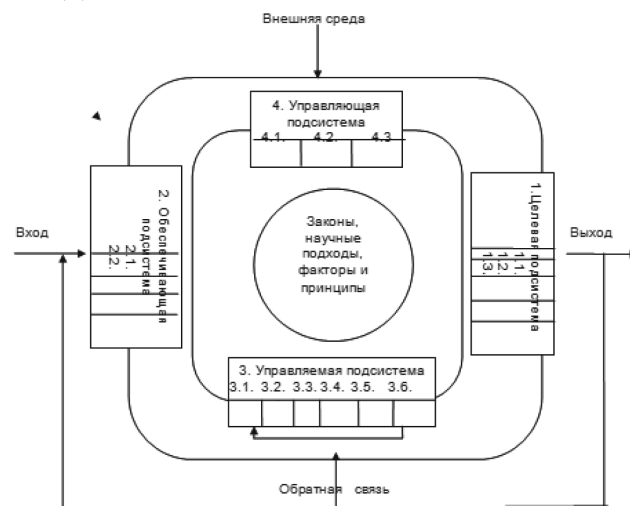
Внешняя среда

4. Управляющая подсистема
4.1. 4.2. 4.3

2. Обеспечивающая подсистема
2.1.
2.2.

Вход

Законы, научные подходы, факторы и принципы

1.Целевая подсистема
1.1.
1.2.
1.3.

Выход

3. Управляемая подсистема
3.1. 3.2. 3.3. 3.4. 3.5. 3.6.

Обратная связь